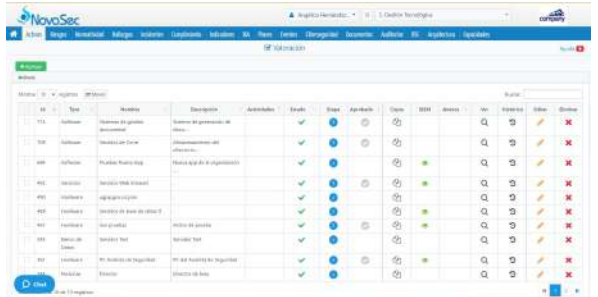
NovaSec

Angélica Hernández | 1. Gestión Tecnológica | company

Activos | Riesgos | Normatividad | Hallazgos | Incidentes | Cumplimiento | Indicadores | BIA | Planes | Eventos | Ciberseguridad | Documentos | Auditorías | BSI | Arquitectura | Capacidades

Valoración

Ayuda

+ Nuevo

Activos

Mostrar 10 registros

Buscar:

| | Id | Tipo | Nombre | Descripción | Actividades | Estado | Etapa | Aprobado | Copiar | DESN | Anexos | Ver | Historico | Editar | Eliminar |
|---|---|---|---|---|---|---|---|---|---|---|---|---|---|---|---|
| | 715 | Software | Sistema de gestión documental | Sistema de generación de docu... | | | | | | | | | | | |
| | 709 | Software | Servidor de Correo | Almacenamiento del directorio... | | | | | | | | | | | |
| | 699 | Software | Pruebas Nuevo Asp | Nueva app de la organización | | | | | | | | | | | |
| | 492 | Servicios | Servicio Web Interno | | | | | | | | | | | | |
| | 490 | Hardware | segunda prueba | | | | | | | | | | | | |
| | 489 | Hardware | Servidor de base de datos II | | | | | | | | | | | | |
| | 487 | Hardware | Servprueba | Activo de prueba | | | | | | | | | | | |
| | 385 | Bases de Datos | Servidor Test | Servidor Test | | | | | | | | | | | |
| | 363 | Hardware | PC Analista de Seguridad | PC del Analista de Seguridad | | | | | | | | | | | |
| | 355 | Personas | Director | Director de Área | | | | | | | | | | | |

Chat

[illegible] de 13 registros